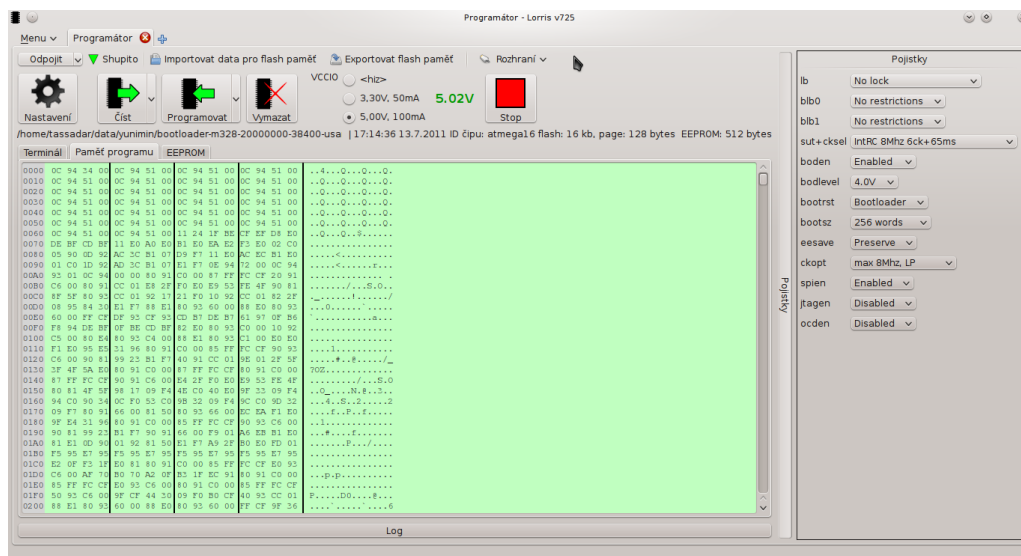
Programátor - Lorris v725

Menu Programátor

Odpojit Shupito Importovat data pro flash paměť Exportovat flash paměť Rozhraní

Nastavení Číst Programovat Vymazat

VCCIO <hiz> 3,30V, 50mA 5,00V, 100mA 5.02V

Stop

/home/tassadar/data/yunimin/bootloader-m328-20000000-38400-usa |17:14:36 13.7.2011 ID čipu: atmega16 flash: 16 kb, page: 128 bytes EEPROM: 512 bytes

Terminál Paměť programu EEPROM

0000 0C 94 34 00 0C 94 51 00 0C 94 51 00 0C 94 51 00 ..4...Q...Q...Q.
0010 0C 94 51 00 0C 94 51 00 0C 94 51 00 0C 94 51 00 ..Q...Q...Q...Q.
0020 0C 94 51 00 0C 94 51 00 0C 94 51 00 0C 94 51 00 ..Q...Q...Q...Q.
0030 0C 94 51 00 0C 94 51 00 0C 94 51 00 0C 94 51 00 ..Q...Q...Q...Q.
0040 0C 94 51 00 0C 94 51 00 0C 94 51 00 0C 94 51 00 ..Q...Q...Q...Q.
0050 0C 94 51 00 0C 94 51 00 0C 94 51 00 0C 94 51 00 ..Q...Q...Q...Q.
0060 0C 94 51 00 0C 94 51 00 11 24 1F BE CF EF D8 E0 ..Q...Q..$......
0070 DE BF CD BF 11 E0 A0 E0 B1 E0 EA E2 F3 E0 02 C0 ................
0080 05 90 0D 92 AC 3C B1 07 D9 F7 11 E0 AC EC B1 E0 .....<..........
0090 01 C0 1D 92 AD 3C B1 07 E1 F7 0E 94 72 00 0C 94 .....<......r...
00A0 93 01 0C 94 00 00 80 91 C0 00 87 FF FC CF 20 91 ................
00B0 C6 00 80 91 C0 00 82 FF 7F 0F 05 E9 53 FE 4F 90 81 ......./...S.O.
00C0 8F 5F 80 93 CC 01 92 17 21 F0 10 92 CC 01 82 2F ._......!....../
00D0 08 95 84 30 E1 F7 88 E1 80 93 60 00 88 E0 80 93 ...0......`.....
00E0 60 00 FF CF DF 93 CF 93 CD B7 DE B7 61 97 0F B6 `...........a...
00F0 F8 94 DE BF 0F BE CD BF 82 E0 80 93 C0 00 10 92 ................
0100 C5 00 80 E4 80 93 C4 00 88 E1 80 93 C1 00 86 E0 ................
0110 F1 E0 95 E5 31 96 80 91 C0 00 85 FF FC CF 90 93 ....1...........
0120 C6 00 90 81 99 23 B1 F7 40 91 CC 01 9E 01 2F 5F .....#..@...../_
0130 3F 4F 5A E0 80 91 C0 00 87 FF FC CF 80 91 C0 00 ?OZ.............
0140 87 FF FC CF 90 91 C6 00 E4 2F F0 E0 E9 53 FE 4F ........./...S.O
0150 80 81 4F 5F 98 17 09 F4 4E C0 40 E0 9F 33 09 F4 ..O_....N.@..3..
0160 94 C0 90 34 0C F0 53 C0 9B 32 09 F4 9C C0 9D 32 ...4..S..2.....2
0170 09 F7 80 91 66 00 81 50 80 93 66 00 EC EA F1 E0 ....f..P..f.....
0180 8F EF 31 96 80 91 C0 00 85 FF FC CF 90 93 C6 00 ..1.............
0190 90 81 99 23 B1 F7 90 91 66 00 F9 01 A6 EB B1 E0 ...#....f.......
01A0 81 E1 0D 90 01 92 81 50 E1 F7 A9 2F B0 E0 FD 01 .......P.../....
01B0 F5 95 E7 95 F5 95 E7 95 F5 95 E7 95 F5 95 E7 95 ................
01C0 E2 0F F3 1F E0 81 80 91 C0 00 85 FF FC CF E0 93 ................
01D0 C6 00 AF 70 B0 70 A2 0F B3 1F EC 91 80 91 C0 00 ...p.p..........
01E0 85 FF FC CF E0 93 C6 00 80 91 C0 00 85 FF FC CF ................
01F0 50 93 C6 00 9F CF 44 30 09 F0 B0 CF 40 93 CC 01 P.....D0....@...
0200 88 E1 80 93 60 00 88 E0 80 93 60 00 FF CF 9F 36 ....`.....`....6

Log

Pojistky

Pojistky

lb No lock
blb0 No restrictions
blb1 No restrictions
sut+cksel IntRC 8Mhz 6ck+65ms
boden Enabled
bodlevel 4.0V
bootrst Bootloader
bootsz 256 words
eesave Preserve
ckopt max 8Mhz, LP
spien Enabled
jtagen Disabled
ocden Disabled